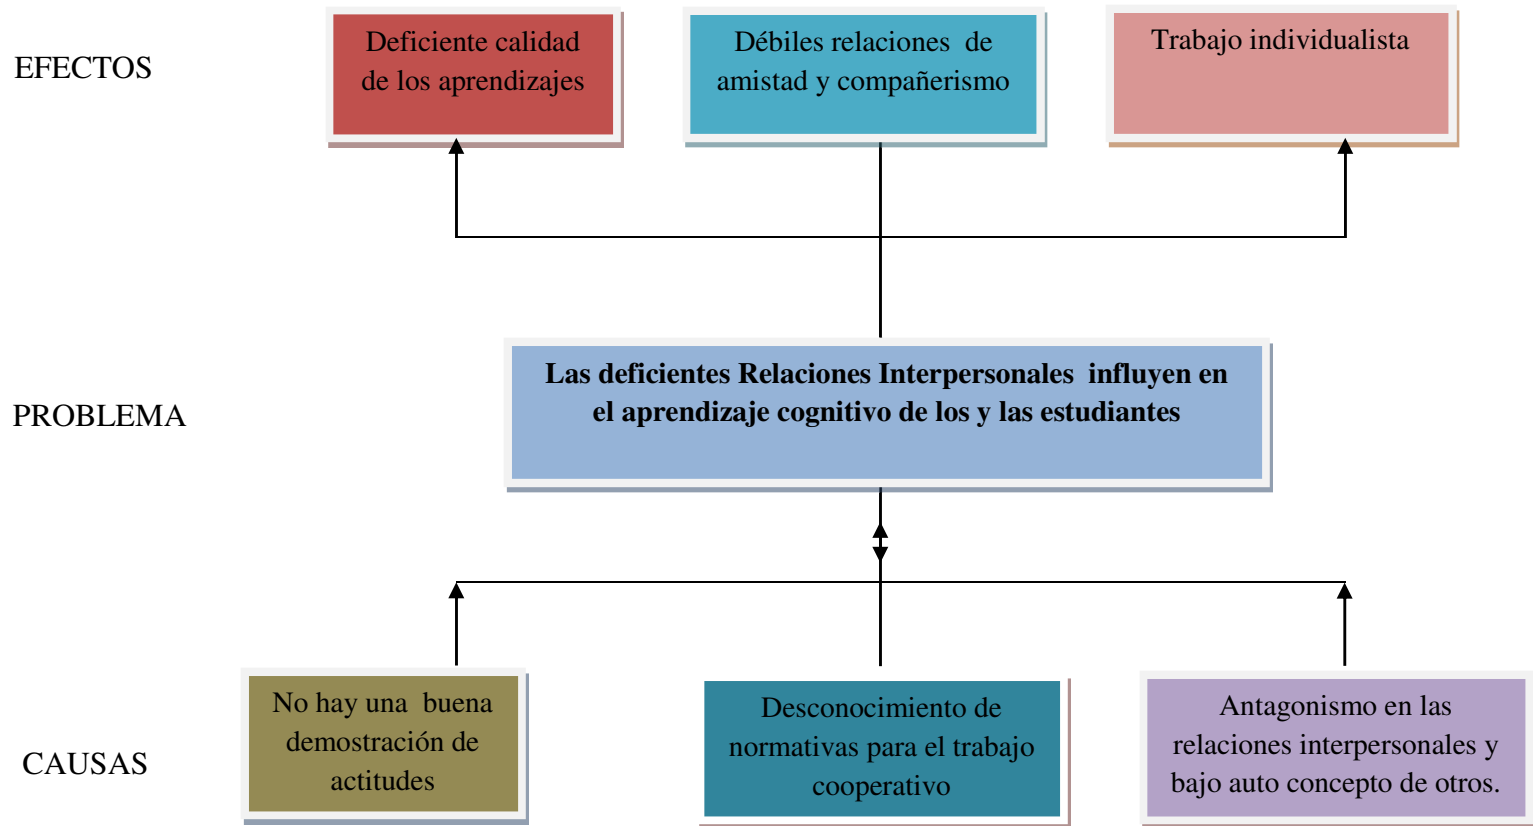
EFECTOS

Deficiente calidad de los aprendizajes

Débiles relaciones de amistad y compañerismo

Trabajo individualista

PROBLEMA

**Las deficientes Relaciones Interpersonales influyen en el aprendizaje cognitivo de los y las estudiantes**

CAUSAS

No hay una buena demostración de actitudes

Desconocimiento de normativas para el trabajo cooperativo

Antagonismo en las relaciones interpersonales y bajo auto concepto de otros.